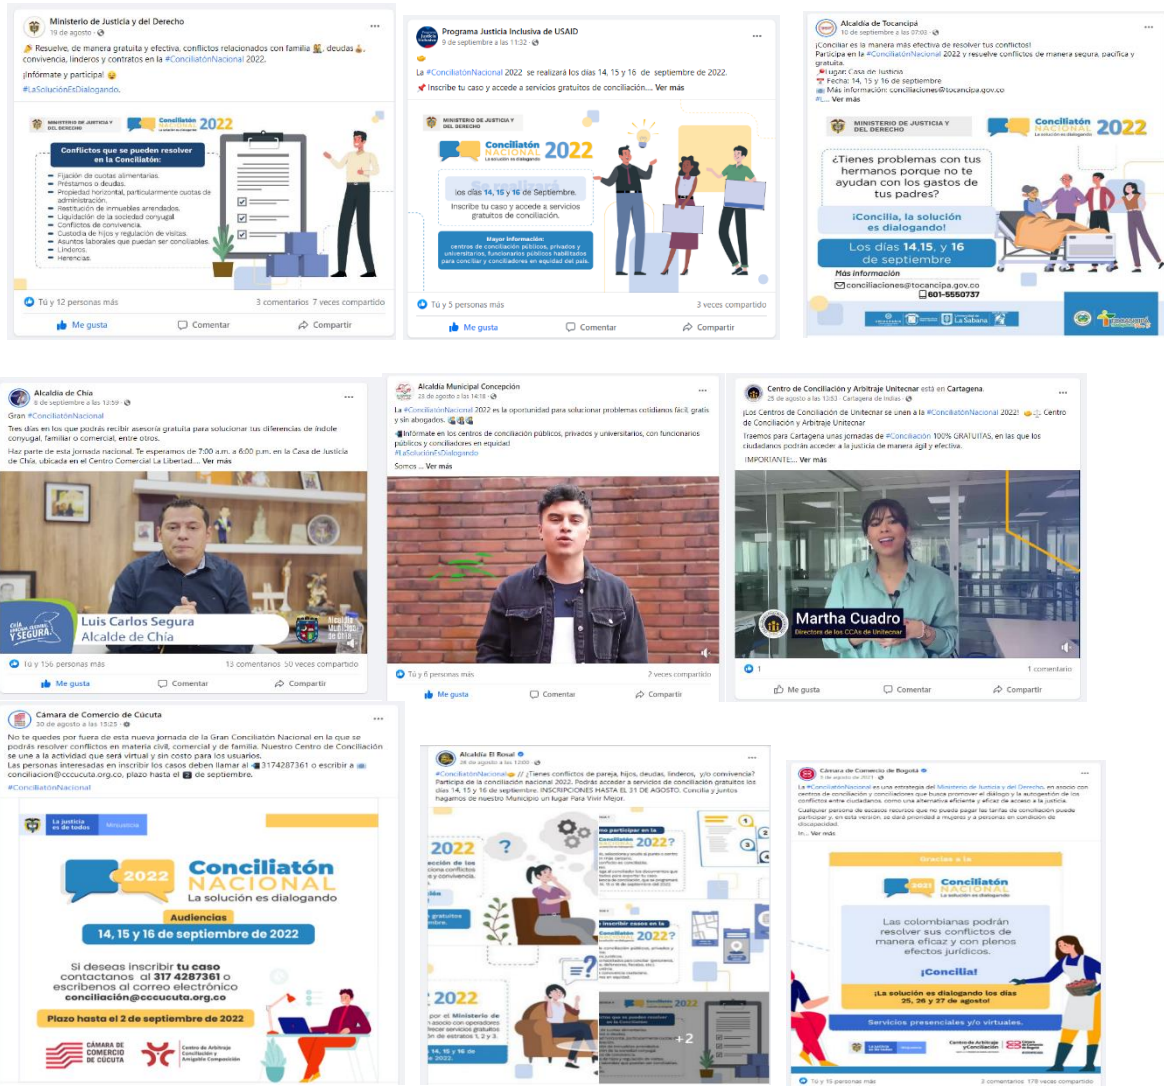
Ministerio de Justicia y del Derecho
19 de agosto

Resuelve, de manera gratuita y efectiva, conflictos relacionados con familia, deudas, convivencia, linderos y contratos en la #ConciliatónNacional 2022.

¡Infórmate y participa!

#LaSoluciónEsDialogando.

MINISTERIO DE JUSTICIA Y DEL DERECHO

Conciliatón NACIONAL 2022

Conflictos que se pueden resolver en la Conciliatón:

- Fijación de cuotas alimentarias.
- Préstamos o deudas.
- Propiedad horizontal, particularmente cuotas de administración.
- Restitución de inmuebles arrendados.
- Liquidación de la sociedad conyugal.
- Conflictos de convivencia.
- Custodia de hijos y regulación de visitas.
- Asuntos laborales que puedan ser conciliables.
- Linderos.
- Herencias.

Tú y 12 personas más
3 comentarios 7 veces compartido
Me gusta Comentar Compartir

Programa Justicia Inclusiva de USAID
9 de septiembre a las 11:32

La #ConciliatónNacional 2022 se realizará los días 14, 15 y 16 de septiembre de 2022.
Inscribe tu caso y accede a servicios gratuitos de conciliación.... Ver más

MINISTERIO DE JUSTICIA Y DEL DERECHO

Conciliatón NACIONAL 2022
La solución es dialogando

los días 14, 15 y 16 de Septiembre.
Inscribe tu caso y accede a servicios gratuitos de conciliación.

Mayor información:
centros de conciliación públicos, privados y universitarios, funcionarios públicos habilitados para conciliar y conciliadores en equidad del país.

Tú y 5 personas más
3 veces compartido
Me gusta Comentar Compartir

Alcaldía de Tocancipá
10 de septiembre a las 07:02

¡Conciliar es la manera más efectiva de resolver tus conflictos!
Participa en la #ConciliatónNacional 2022 y resuelve conflictos de manera segura, pacífica y gratuita.
Lugar: Casa de Justicia
Fecha: 14, 15 y 16 de septiembre
Más información: conciliaciones@tocancipa.gov.co
#L... Ver más

MINISTERIO DE JUSTICIA Y DEL DERECHO

Conciliatón NACIONAL 2022
La solución es dialogando

¿Tienes problemas con tus hermanos porque no te ayudan con los gastos de tus padres?

¡Concilia, la solución es dialogando!

Los días 14,15, y 16 de septiembre

Más información
conciliaciones@tocancipa.gov.co
601-5550737

Alcaldía de Chía
6 de septiembre a las 12:59

Gran #ConciliatónNacional
Tres días en los que podrás recibir asesoría gratuita para solucionar tus diferencias de índole conyugal, familiar o comercial, entre otros.
Haz parte de esta jornada nacional. Te esperamos de 7:00 a.m. a 6:00 p.m. en la Casa de Justicia de Chía, ubicada en el Centro Comercial La Libertad.... Ver más

CHÍA SEGURA
Luis Carlos Segura
Alcalde de Chía

Tú y 156 personas más
13 comentarios 50 veces compartido
Me gusta Comentar Compartir

Alcaldía Municipal Concepción
23 de agosto a las 14:18

La #ConciliatónNacional 2022 es la oportunidad para solucionar problemas cotidianos fácil, gratis y sin abogados.
Infórmate en los centros de conciliación públicos, privados y universitarios, con funcionarios públicos y conciliadores en equidad
#LaSoluciónEsDialogando
Somos ... Ver más

Tú y 6 personas más
2 veces compartido
Me gusta Comentar Compartir

Centro de Conciliación y Arbitraje Unitecnar está en Cartagena.
25 de agosto a las 13:53 · Cartagena de Indias

¡Los Centros de Conciliación de Unitecnar se unen a la #ConciliatónNacional 2022! Centro de Conciliación y Arbitraje Unitecnar
Traemos para Cartagena unas jornadas de #Conciliación 100% GRATUITAS, en las que los ciudadanos podrán acceder a la justicia de manera ágil y efectiva.
IMPORTANTE:... Ver más

Martha Cuadro
Directora de los CCAs de Unitecnar

1
1 comentario
Me gusta Comentar Compartir

Cámara de Comercio de Cúcuta
30 de agosto a las 15:25

No te quedes por fuera de esta nueva jornada de la Gran Conciliatón Nacional en la que se podrás resolver conflictos en materia civil, comercial y de familia. Nuestro Centro de Conciliación se une a la actividad que será virtual y sin costo para los usuarios.
Las personas interesadas en inscribir los casos deben llamar al 3174287361 o escribir a conciliacion@cccucuta.org.co, plazo hasta el 2 de septiembre.
#ConciliatónNacional

La justicia es de todos Minjusticia

2022 Conciliatón NACIONAL
La solución es dialogando

Audiencias
14, 15 y 16 de septiembre de 2022

Si deseas inscribir tu caso contactanos al 317 4287361 o escribenos al correo electrónico conciliación@cccucuta.org.co

Plazo hasta el 2 de septiembre de 2022

CÁMARA DE COMERCIO DE CÚCUTA
Centro de Arbitraje Conciliación y Amigable Composición

Alcaldía El Rosal
26 de agosto a las 12:00

#ConciliatónNacional ¡¿Tienes conflictos de pareja, hijos, deudas, linderos, y/o convivencia? Participa de la conciliatón nacional 2022. Podrás acceder a servicios de conciliación gratuitos los días 14, 15 y 16 de septiembre. INSCRIPCIONES HASTA EL 31 DE AGOSTO. Concilia y juntos hagamos de nuestro Municipio un lugar Para Vivir Mejor.

2022
2022?
2022
2022?
2022
+2

Cámara de Comercio de Bogotá
7 de agosto de 2021

La #ConciliatónNacional es una estrategia del Ministerio de Justicia y del Derecho, en asocio con centros de conciliación y conciliadores que busca promover el diálogo y la autogestión de los conflictos entre ciudadanos, como una alternativa eficiente y eficaz de acceso a la justicia.
Cualquier persona de escasos recursos que no pueda pagar las tarifas de conciliación puede participar y, en esta versión, se dará prioridad a mujeres y a personas en condición de discapacidad.
In... Ver más

Gracias a la
2021 Conciliatón NACIONAL
La solución es dialogando

Las colombianas podrán resolver sus conflictos de manera eficaz y con plenos efectos jurídicos.

¡Concilia!

¡La solución es dialogando los días 25, 26 y 27 de agosto!

Servicios presenciales y/o virtuales.

Tú y 15 personas más
3 comentarios 178 veces compartido